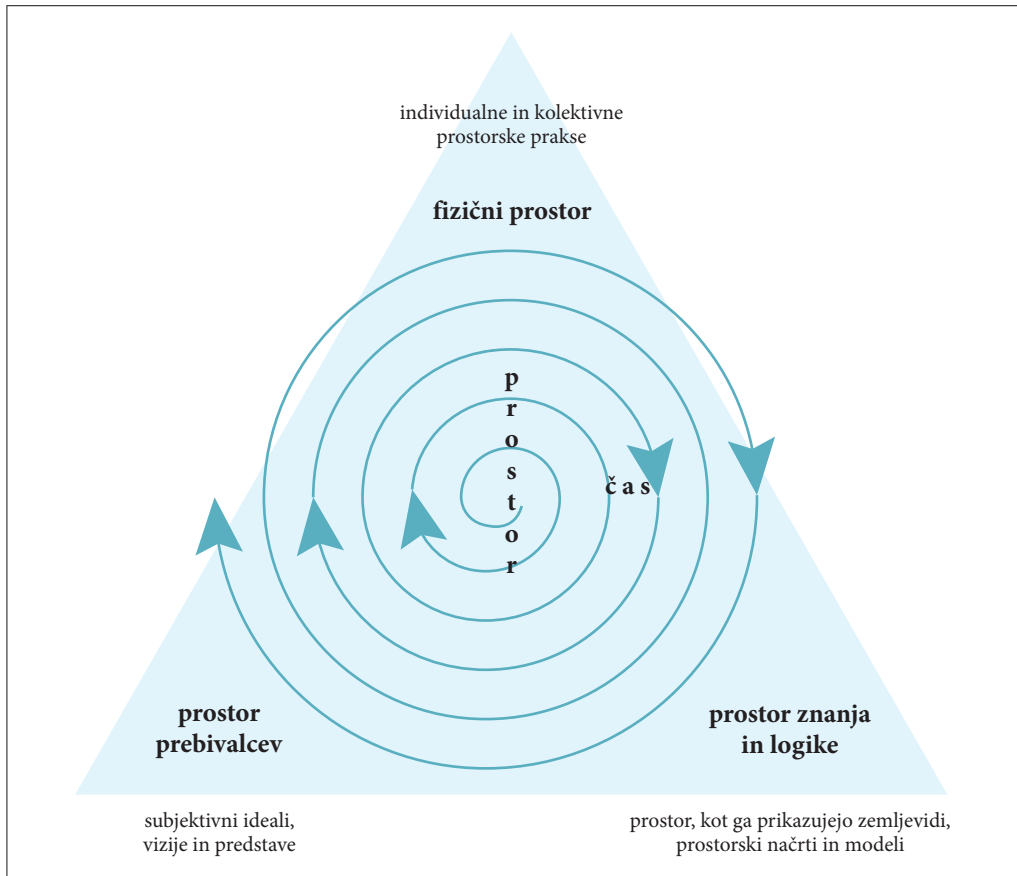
individualne in kolektivne prostorske prakse

fizični prostor

p
r
o
s
t
o
r

č a s

prostor prebivalcev

prostor znanja in logike

subjektivni ideali, vizije in predstave

prostor, kot ga prikazujejo zemljevidi, prostorski načrti in modeli